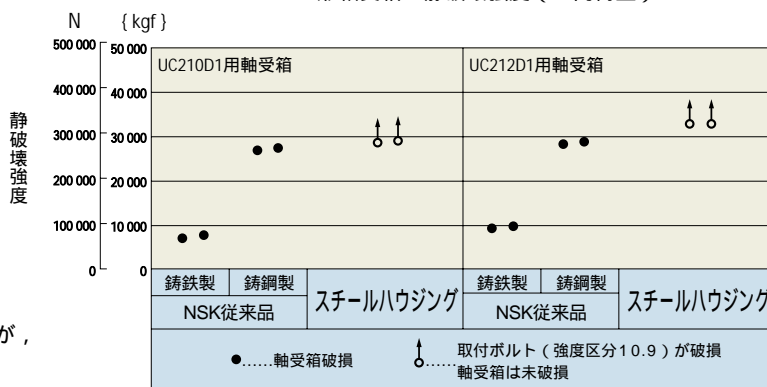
N { kgf }

500 000 50 000
400 000 40 000
300 000 30 000
200 000 20 000
100 000 10 000
0 0

静破壊強度

UC210D1用軸受箱

UC212D1用軸受箱

| 鋳鉄製 | 鋳鋼製 | スチールハウジング | 鋳鉄製 | 鋳鋼製 | スチールハウジング |
|---|---|---|---|---|---|
| NSK従来品 | | | NSK従来品 | | |

が，

●……軸受箱破損

……取付ボルト（強度区分10.9）が破損
軸受箱は未破損